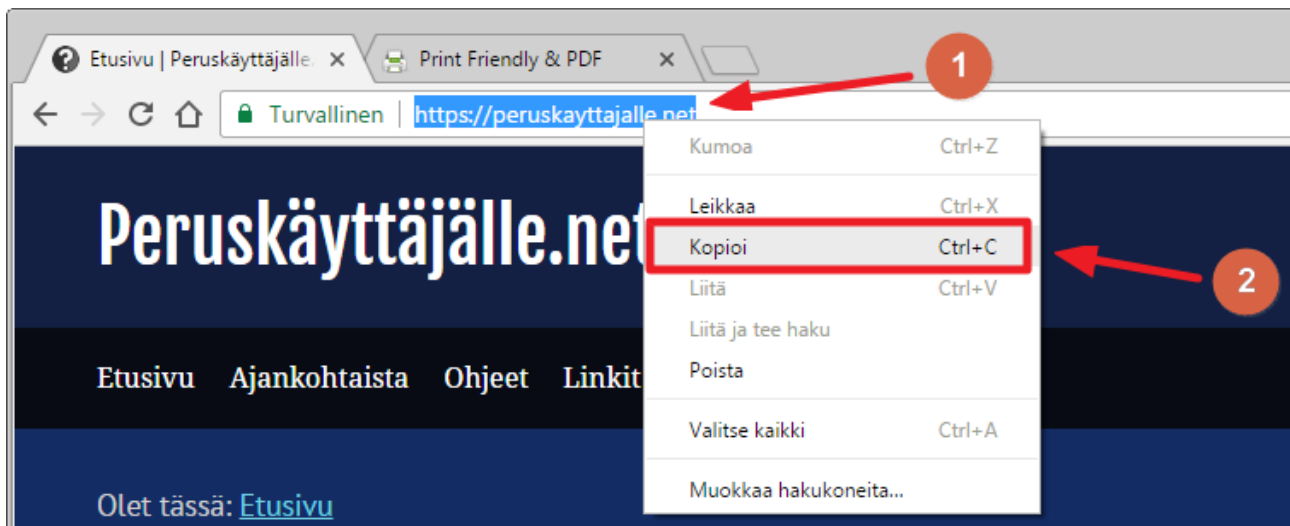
Etusivu | Peruskäyttäjälle. ×
Print Friendly & PDF ×

1

Turvallinen https://peruskayttajalle.net

Kumoa Ctrl+Z
Leikkaa Ctrl+X
Kopioi Ctrl+C
Liitä Ctrl+V
Liitä ja tee haku
Poista
Valitse kaikki Ctrl+A
Muokkaa hakukoneita...

2

Peruskäyttäjälle.net

Etusivu Ajankohtaista Ohjeet Linkit

Olet tässä: Etusivu